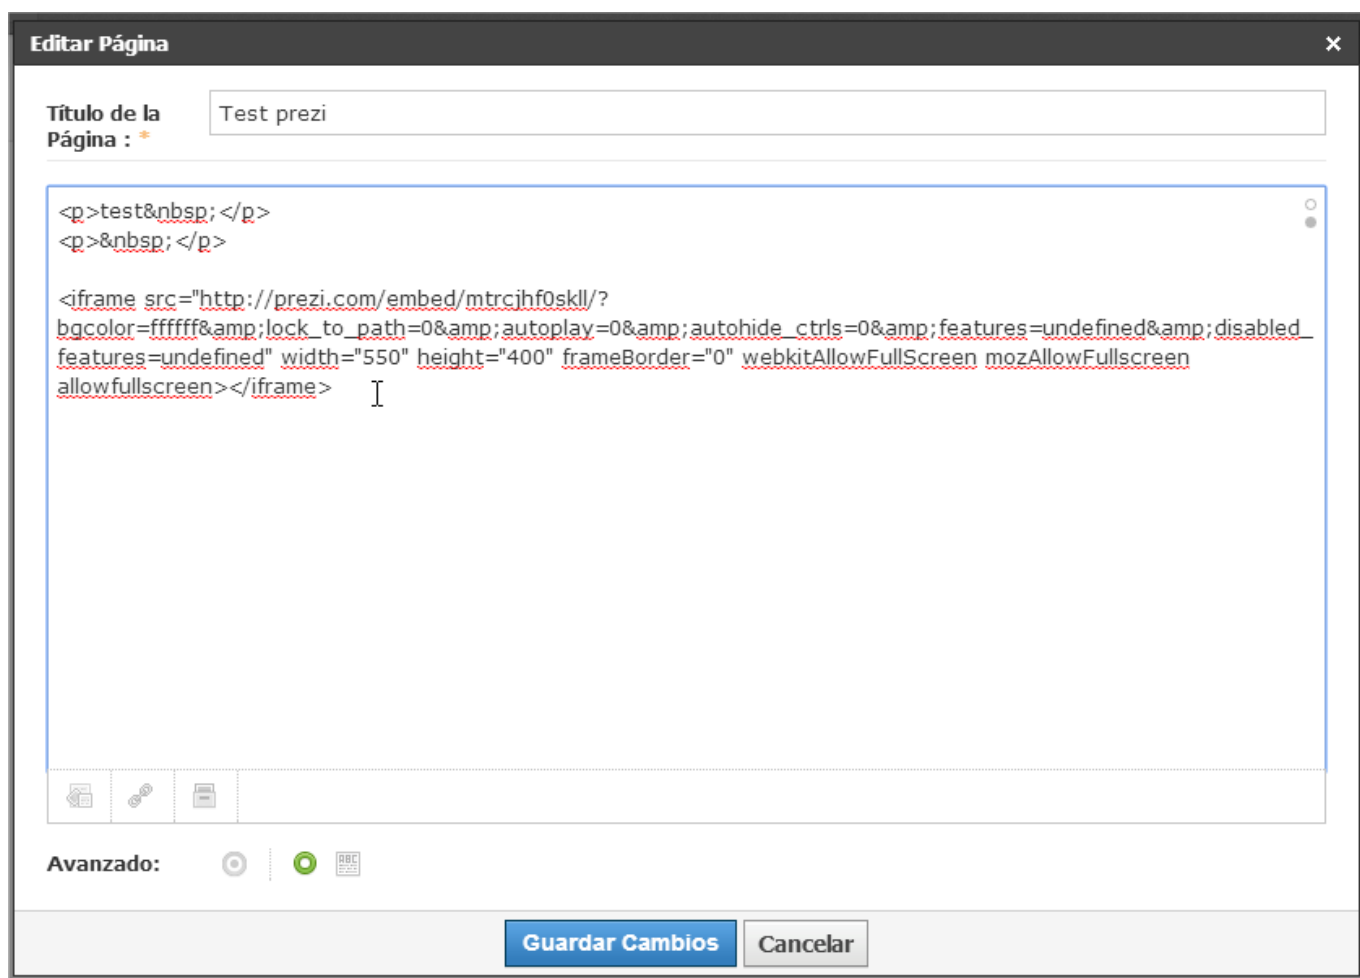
Editar Página
×

Título de la Página : *
Test prezi

<p>test&nbsp;</p>
<p>&nbsp;</p>

<iframe src="http://prezi.com/embed/mtrcjhf0skll/?bgcolor=ffffff&amp;lock_to_path=0&amp;autoplay=0&amp;autohide_ctrls=0&amp;features=undefined&amp;disabled_features=undefined" width="550" height="400" frameBorder="0" webkitAllowFullScreen mozAllowFullscreen allowfullscreen></iframe>

Avanzado:

Guardar Cambios
Cancelar